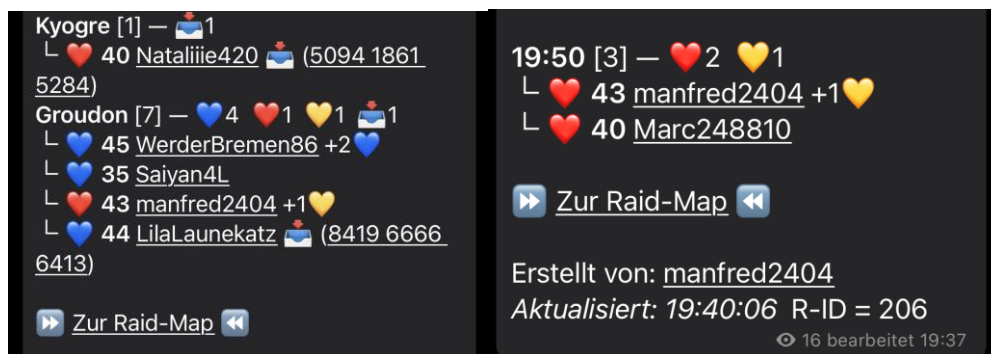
**Kyogre** [1] — 📥1
└ ❤️ **40** Nataliiie420 📥 (5094 1861 5284)
**Groudon** [7] — 💙4 ❤️1 💛1 📥1
└ 💙 **45** WerderBremen86 +2💙
└ 💙 **35** Saiyan4L
└ ❤️ **43** manfred2404 +1💛
└ 💙 **44** LilaLaunekatz 📥 (8419 6666 6413)

⏩ Zur Raid-Map ⏪

**19:50** [3] — ❤️2 💛1
└ ❤️ **43** manfred2404 +1💛
└ ❤️ **40** Marc248810

⏩ Zur Raid-Map ⏪

Erstellt von: manfred2404
*Aktualisiert: 19:40:06* R-ID = 206
16 bearbeitet 19:37